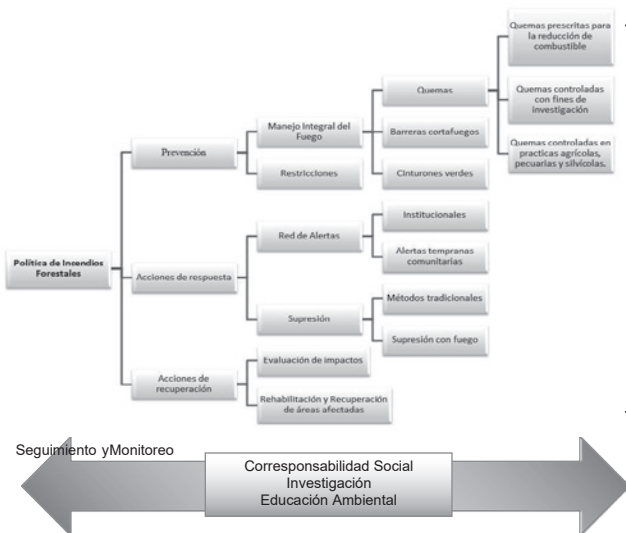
Política de Incendios Forestales

Prevención

Manejo Integral del Fuego

Quemas

Quemas prescritas para la reducción de combustible

Quemas controladas con fines de investigación

Quemas controladas en practicas agrícolas, pecuarias y silvícolas.

Barreras cortafuegos

Cinturones verdes

Restricciones

Acciones de respuesta

Red de Alertas

Institucionales

Alertas tempranas comunitarias

Supresión

Métodos tradicionales

Supresión con fuego

Acciones de recuperación

Evaluación de impactos

Rehabilitación y Recuperación de áreas afectadas

Seguimiento yMonitoreo

Corresponsabilidad Social
Investigación
Educación Ambiental